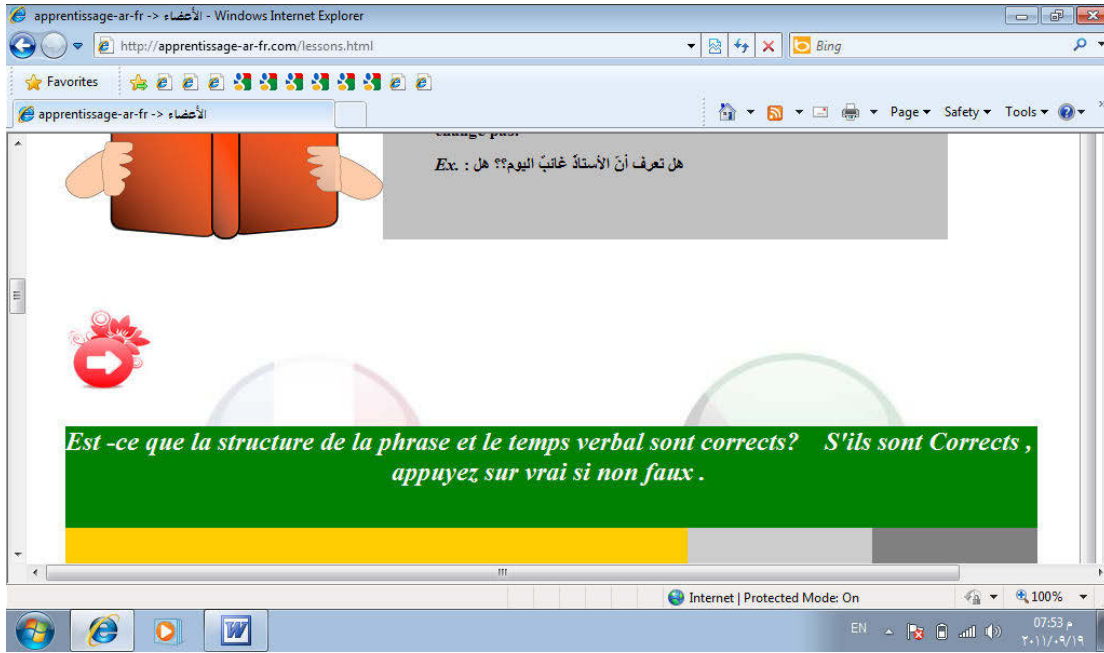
apprentissage-ar-fr -> الأعضاء - Windows Internet Explorer

http://apprentissage-ar-fr.com/lessons.html

Bing

Favorites

apprentissage-ar-fr -> الأعضاء

Page ▾ Safety ▾ Tools ▾

change pas.

Ex. : هل تعرف أنَّ الأستاذَ غائبٌ اليوم؟؟ هل

Est -ce que la structure de la phrase et le temps verbal sont corrects? S'ils sont Corrects , appuyez sur vrai si non faux .

Internet | Protected Mode: On

100%

EN

07:53 م
٢٠١١/٠٩/١٩